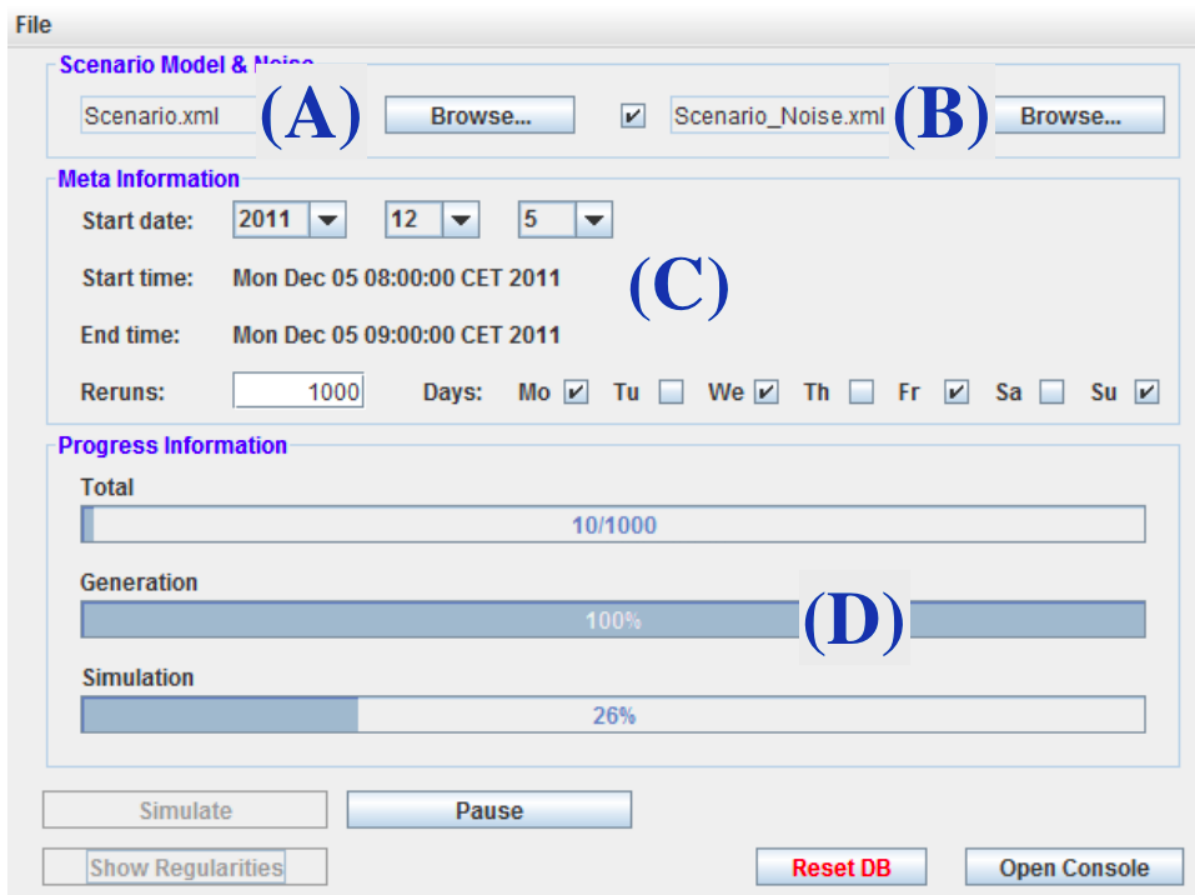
File

Scenario Model & Noise

Scenario.xml (A) Browse... ✔ Scenario_Noise.xml (B) Browse...

Meta Information

Start date: 2011 12 5

Start time: Mon Dec 05 08:00:00 CET 2011 (C)

End time: Mon Dec 05 09:00:00 CET 2011

Reruns: 1000 Days: Mo ✔ Tu We ✔ Th Fr ✔ Sa Su ✔

Progress Information

Total

10/1000

Generation

100% (D)

Simulation

26%

Simulate Pause

Show Regularities Reset DB Open Console